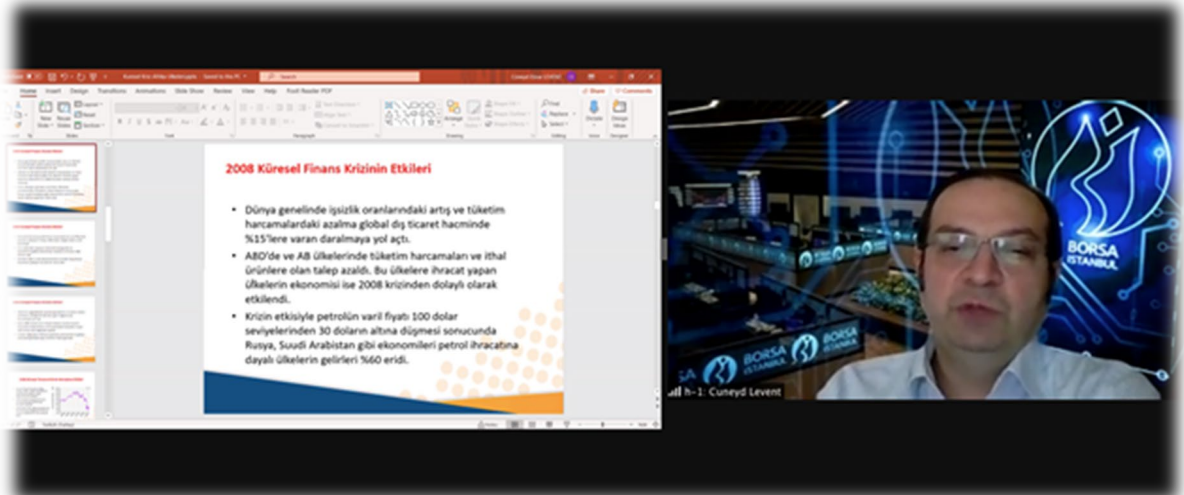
Kuresel Kriz Ahlas (Metin).pptx · Saved to this PC
Search
Cuneyd Eray LEVENT
File Home Insert Design Transitions Animations Slide Show Review View Help Foxit Reader PDF
Share Comments
New Slide Reuse Slides Layout Reset Section
Slides Font Paragraph Drawing Editing Voice Designer
Arrange Quick Styles
Find Replace Select
Dictate Design Ideas

2008 Küresel Finans Krizinin Etkileri

Dünya genelinde işsizlik oranlarındaki artış ve tüketim harcamalardaki azalma global dış ticaret hacminde %15'lere varan daralmaya yol açtı.

ABD'de ve AB ülkelerinde tüketim harcamaları ve ithal ürünlere olan talep azaldı. Bu ülkelere ihracat yapan ülkelerin ekonomisi ise 2008 krizinden dolaylı olarak etkilendi.

Krizin etkisiyle petrolün varil fiyatı 100 dolar seviyelerinden 30 doların altına düşmesi sonucunda Rusya, Suudi Arabistan gibi ekonomileri petrol ihracatına dayalı ülkelerin gelirleri %60 eridi.

BORSA İSTANBUL
BORSA İSTANBUL
h-1: Cuneyd Levent